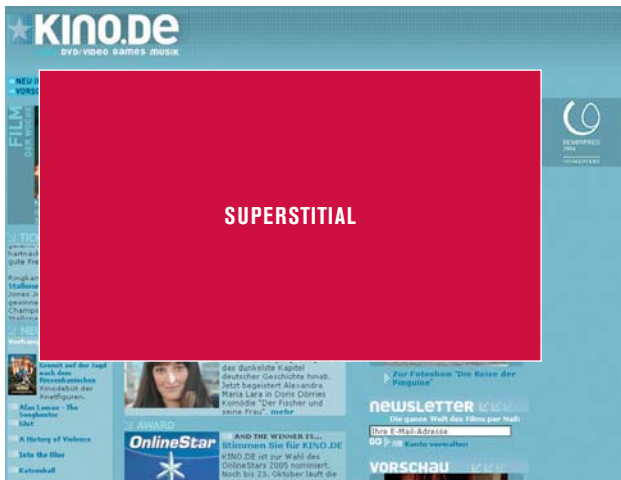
KINO.DE
DVD/VIDEO GAMES MUSIK

NEU I
VORSC

FILM

DESIGNPREIS 2006
NOMINIERT

SUPERSTIAL

hartnäck
gute Fre

Ringkam
Stallone
Jones Jr
gewinnt
Champi
Stallone

NEU
Vorhang

Gesucht auf der Jagd nach dem Riesenkaninchen Kinodebüt der Knetfiguren.

Alan Loman - The Songhunter
Glut
A History of Violence
Into the Blue
Katzenball

das dunkelste Kapitel deutscher Geschichte hinab. Jetzt begeistert Alexandra Maria Lara in Doris Dörries Komödie "Der Fischer und seine Frau". mehr

AWARD
OnlineStar
AND THE WINNER IS...
Stimmen Sie für KINO.DE
KINO.DE ist zur Wahl des OnlineStars 2005 nominiert. Noch bis 23. Oktober läuft die

Zur Fotoshow "Die Reise der Pinguine"

NEWSLETTER
Die ganze Welt des Films per Mail:
Ihre E-Mail-Adresse
GO Konto verwalten

VORSCHAU